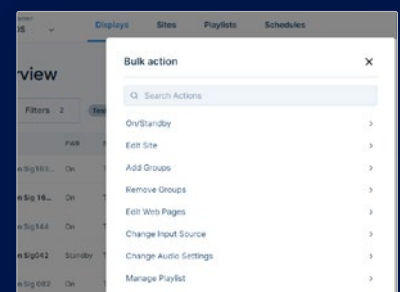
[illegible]
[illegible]S

Displays Sites Playlists Schedules

rview

Filters 2

PWR

n Sig 163... On

n Sig 16... On

n Sig144 On

n Sig042 Standby

n Sig 082 On

Bulk action

×

Search Actions

On/Standby

Edit Site

Add Groups

Remove Groups

Edit Web Pages

Change Input Source

Change Audio Settings

Manage Playlist